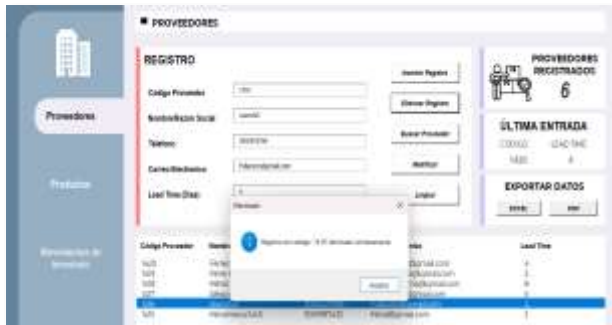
PROVEEDORES

REGISTRO

Código Proveedor

Nombre/Razon Social

Telefono

Correo Electronico

Lead Time (Dias)

Insertar Registro

Eliminar Registro

Buscar Proveedor

Modificar

Limpiar

PROVEEDORES REGISTRADOS

6

ULTIMA ENTRADA

CODIGO

LEAD TIME

EXPORTAR DATOS

Proveedores

Productos

Mensaje

Aceptar

Código Proveedor

Lead Time

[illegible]